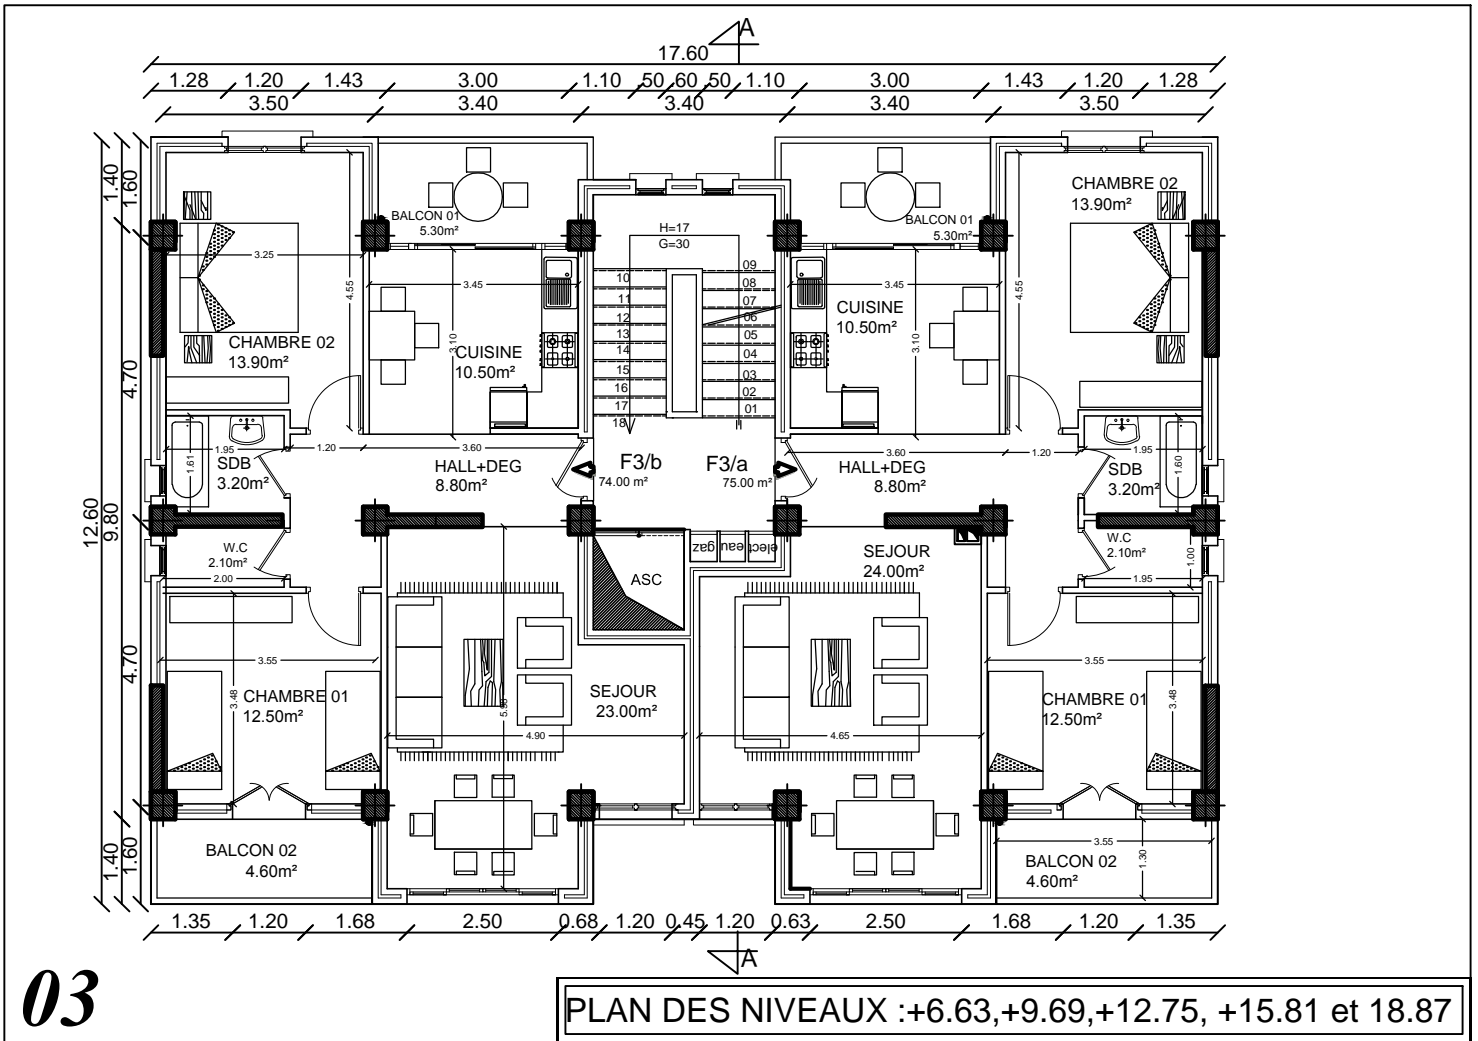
A

17.60

1.28 1.20 1.43 3.00 1.10 50 60 50 1.10 3.00 1.43 1.20 1.28

3.50 3.40 3.40 3.40 3.50

1.40 1.60

BALCON 01
5.30m²

H=17
G=30

BALCON 01
5.30m²

CHAMBRE 02
13.90m²

3.25

4.55

3.45

10 11 12 13 14 15 16 17 18

09 08 07 06 05 04 03 02 01

3.45

CUISINE
10.50m²

4.55

3.10

CHAMBRE 02
13.90m²

CUISINE
10.50m²

3.10

4.70

1.95

1.20

3.60

3.60

1.20

1.95

1.61

SDB
3.20m²

HALL+DEG
8.80m²

F3/b
74.00 m²

F3/a
75.00 m²

HALL+DEG
8.80m²

SDB
3.20m²

1.60

12.60 9.80

W.C
2.10m²

2.00

gaz eau elect

SEJOUR
24.00m²

W.C
2.10m²

1.00

1.95

ASC

3.55

3.55

4.70

3.48

CHAMBRE 01
12.50m²

5.50

SEJOUR
23.00m²

CHAMBRE 01
12.50m²

3.48

4.90

4.65

3.55

1.40 1.60

BALCON 02
4.60m²

BALCON 02
4.60m²

1.30

1.35 1.20 1.68 2.50 0.68 1.20 0.45 1.20 0.63 2.50 1.68 1.20 1.35

A

03

PLAN DES NIVEAUX :+6.63,+9.69,+12.75, +15.81 et 18.87